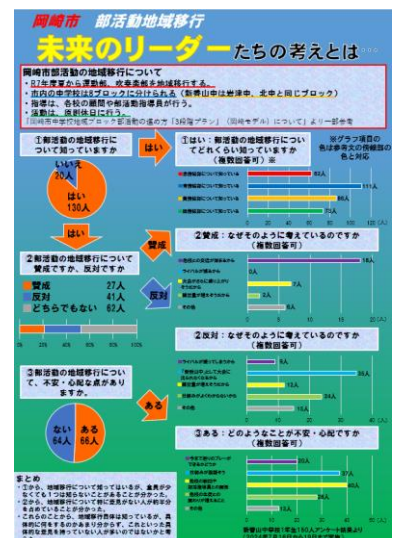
岡崎市　部活動地域移行

未来のリーダーたちの考えとは

岡崎市部活動の地域移行について
・R7年度から運動部、吹奏楽部を地域移行する。
・市内の中学校は8ブロックに分けられる（新香山中は岩津中、北中と同じブロック）
・指導は、各校の顧問や部活動指導員が行う。
・活動は、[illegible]日に行う。
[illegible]

①部活動の地域移行について知っていますか

いいえ 20人
はい 130人

はい

①はい：部活動の地域移行についてどれくらい知っていますか（複数回答可）
※グラフ項目の色は参考文の情報源の色と対応

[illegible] 82人
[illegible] 111人
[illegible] 66人
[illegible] 75人

0　20　40　60　80　100　120（人）

はい

②部活動の地域移行について賛成ですか、反対ですか

賛成　27人
反対　41人
どちらでもない　62人

賛成

②賛成：なぜそのように考えているのですか（複数回答可）

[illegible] 18人
ライバルが増える 0人
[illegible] 7人
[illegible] 3人
その他 3人

反対

②反対：なぜそのように考えているのですか（複数回答可）

ライバルが増えてしまうから 8人
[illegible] 34人
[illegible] 13人
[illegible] 24人
その他 15人

③部活動の地域移行について、不安・心配な点がありますか。

ない 64人
ある 66人

ある

③ある：どのようなことが不安・心配ですか（複数回答可）

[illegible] 17人
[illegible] 37人
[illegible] 42人
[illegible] 24人
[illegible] 13人

新香山中学校1年生130人アンケート結果より

まとめ
・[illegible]、地域移行について知っているが、全員が分かっている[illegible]
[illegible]
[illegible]